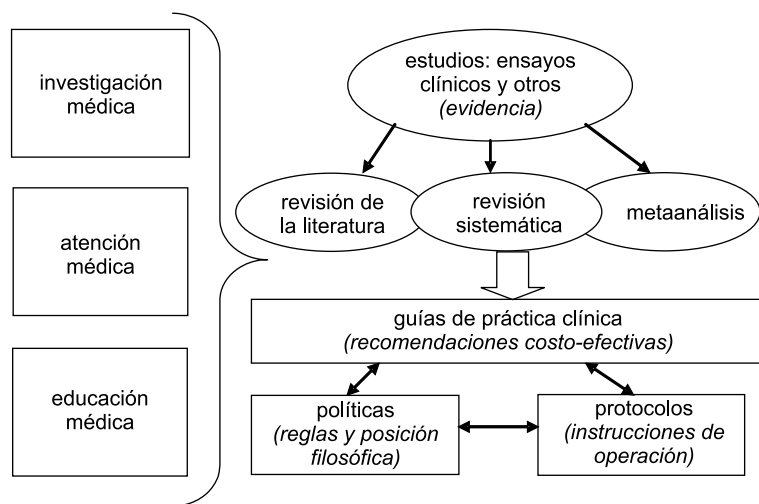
investigación médica

atención médica

educación médica

estudios: ensayos clínicos y otros *(evidencia)*

revisión de la literatura

revisión sistemática

metaanálisis

guías de práctica clínica *(recomendaciones costo-efectivas)*

políticas *(reglas y posición filosófica)*

protocolos *(instrucciones de operación)*